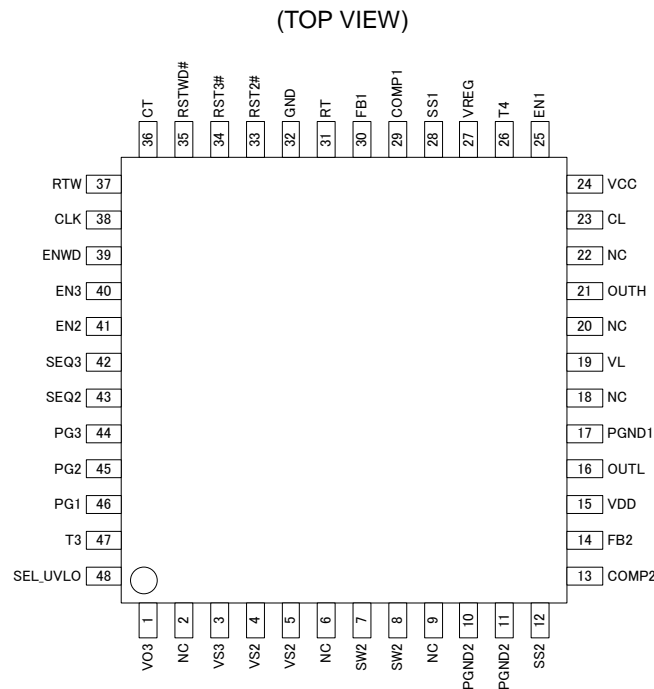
(TOP VIEW)

CT 36
RSTWD# 35
RST3# 34
RST2# 33
GND 32
RT 31
FB1 30
COMP1 29
SS1 28
VREG 27
T4 26
EN1 25

RTW 37
CLK 38
ENWD 39
EN3 40
EN2 41
SEQ3 42
SEQ2 43
PG3 44
PG2 45
PG1 46
T3 47
SEL_UVLO 48

24 VCC
23 CL
22 NC
21 OUTH
20 NC
19 VL
18 NC
17 PGND1
16 OUTL
15 VDD
14 FB2
13 COMP2

1 VO3
2 NC
3 VS3
4 VS2
5 VS2
6 NC
7 SW2
8 SW2
9 NC
10 PGND2
11 PGND2
12 SS2